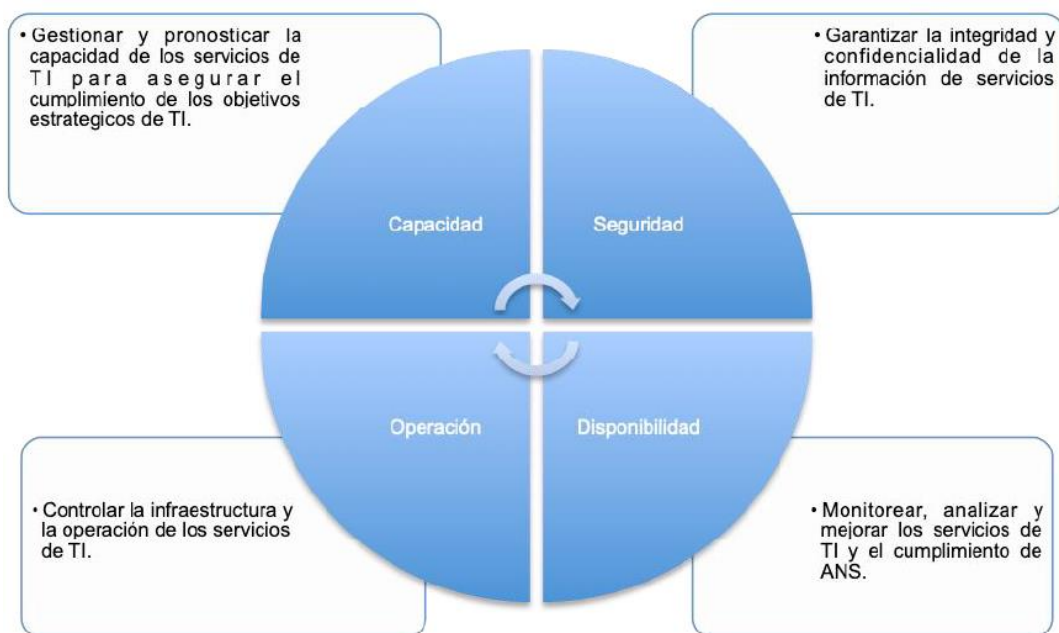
• Gestionar y pronosticar la capacidad de los servicios de TI para asegurar el cumplimiento de los objetivos estrategicos de TI.

• Garantizar la integridad y confidencialidad de la información de servicios de TI.

Capacidad

Seguridad

Operación

Disponibilidad

• Controlar la infraestructura y la operación de los servicios de TI.

• Monitorear, analizar y mejorar los servicios de TI y el cumplimiento de ANS.